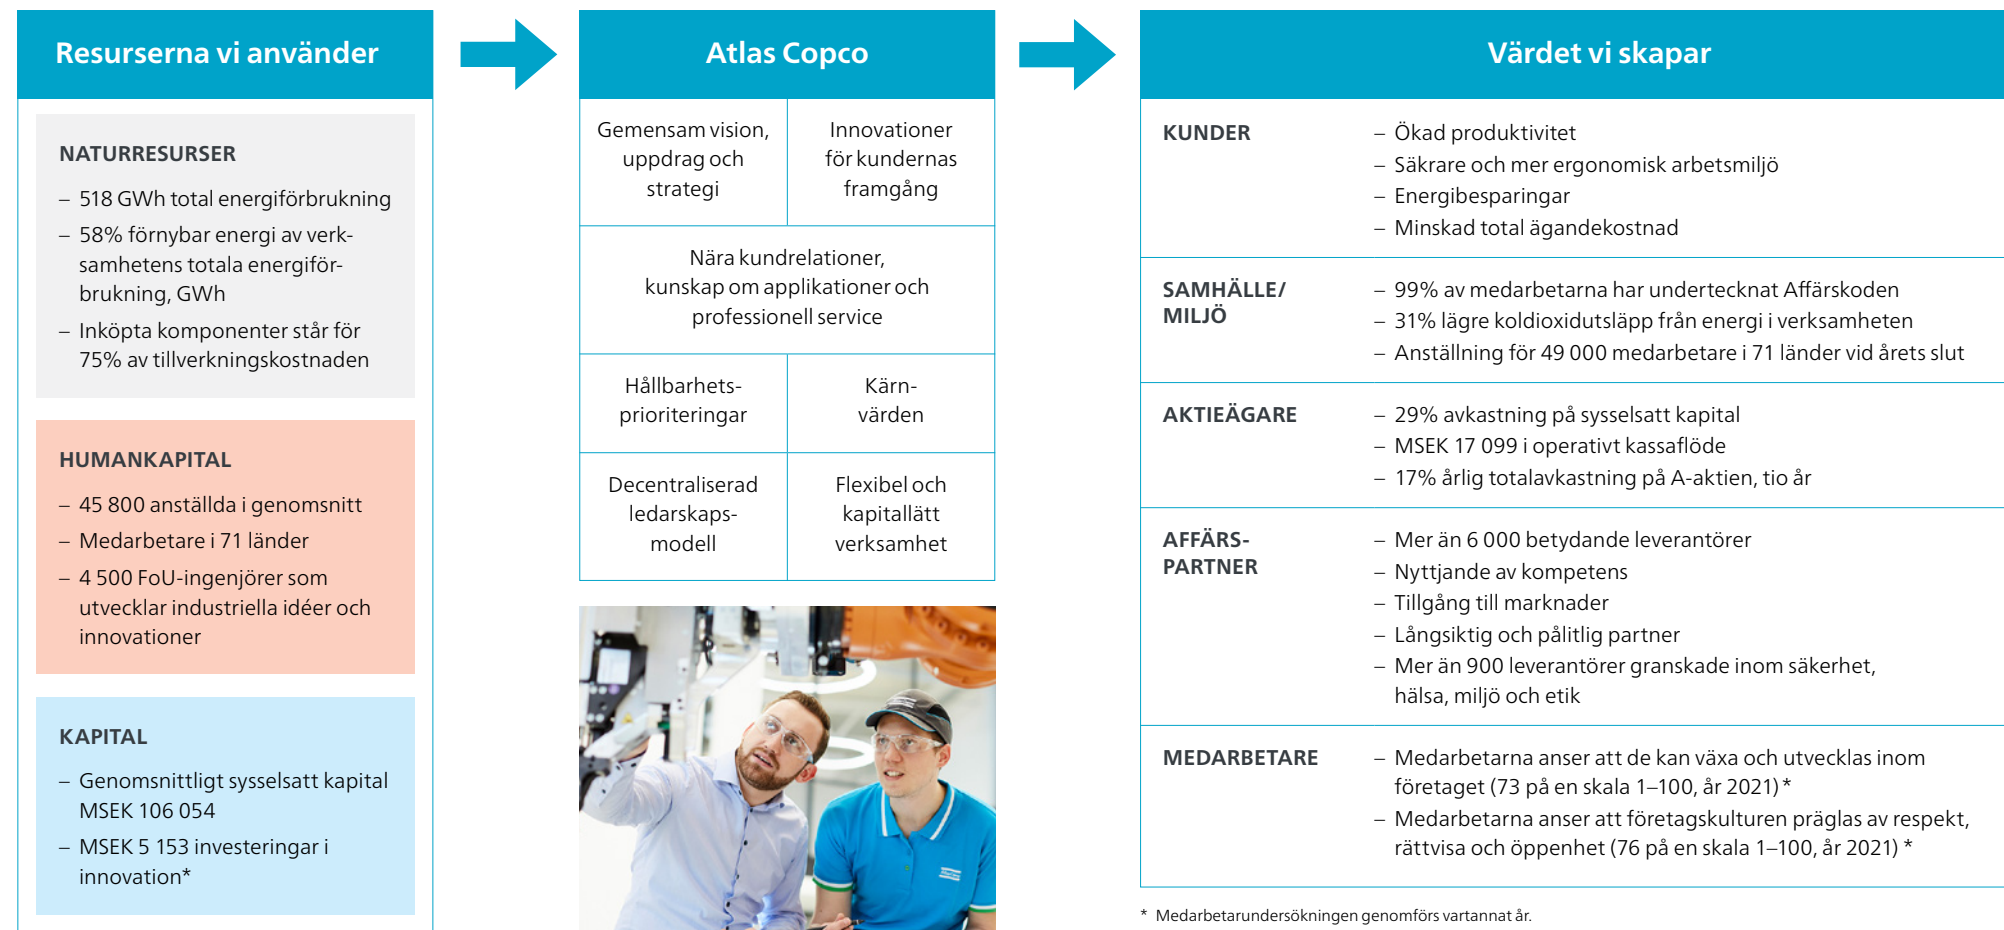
Resurserna vi använder

NATURRESURSER

– 518 GWh total energiförbrukning
– 58% förnybar energi av verksamhetens totala energiförbrukning, GWh
– Inköpta komponenter står för 75% av tillverkningskostnaden

HUMANKAPITAL

– 45 800 anställda i genomsnitt
– Medarbetare i 71 länder
– 4 500 FoU-ingenjörer som utvecklar industriella idéer och innovationer

KAPITAL

– Genomsnittligt sysselsatt kapital MSEK 106 054
– MSEK 5 153 investeringar i innovation*

Atlas Copco

| Gemensam vision, uppdrag och strategi | Innovationer för kundernas framgång |
|---|---|
| Nära kundrelationer, kunskap om applikationer och professionell service | |
| Hållbarhets-prioriteringar | Kärn-värden |
| Decentraliserad ledarskaps-modell | Flexibel och kapitallätt verksamhet |

Värdet vi skapar

KUNDER
– Ökad produktivitet
– Säkrare och mer ergonomisk arbetsmiljö
– Energibesparingar
– Minskad total ägandekostnad

SAMHÄLLE/MILJÖ
– 99% av medarbetarna har undertecknat Affärskoden
– 31% lägre koldioxidutsläpp från energi i verksamheten
– Anställning för 49 000 medarbetare i 71 länder vid årets slut

AKTIEÄGARE
– 29% avkastning på sysselsatt kapital
– MSEK 17 099 i operativt kassaflöde
– 17% årlig totalavkastning på A-aktien, tio år

AFFÄRS-PARTNER
– Mer än 6 000 betydande leverantörer
– Nyttjande av kompetens
– Tillgång till marknader
– Långsiktig och pålitlig partner
– Mer än 900 leverantörer granskade inom säkerhet, hälsa, miljö och etik

MEDARBETARE
– Medarbetarna anser att de kan växa och utvecklas inom företaget (73 på en skala 1–100, år 2021)*
– Medarbetarna anser att företagskulturen präglas av respekt, rättvisa och öppenhet (76 på en skala 1–100, år 2021) *

* Medarbetarundersökningen genomförs vartannat år.